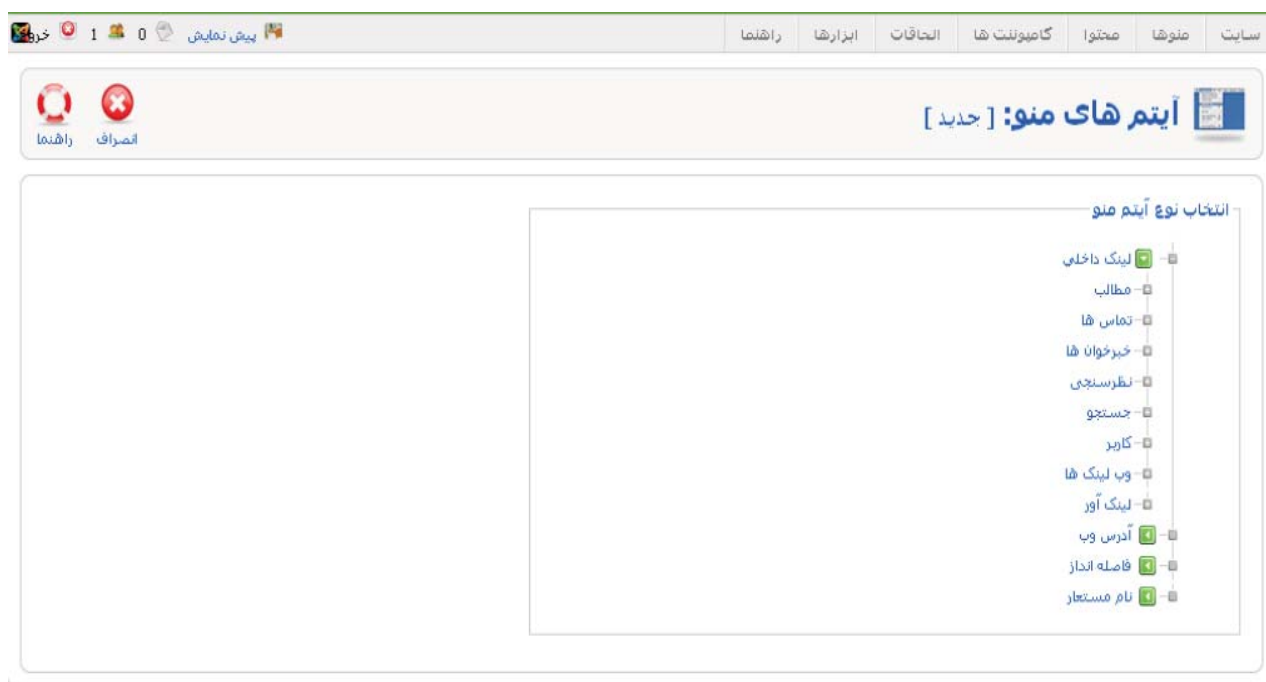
سایت منوها محتوا کامپوننت ها الحاقات ابزارها راهنما

پیش نمایش 0 1 خروج

آیتم های منو: [ جدید ]

انصراف راهنما

انتخاب نوع آیتم منو

لینک داخلی
مطالب
تماس ها
خبرخوان ها
نظرسنجی
جستجو
کاربر
وب لینک ها
لینک آور
آدرس وب
فاصله انداز
نام مستعار